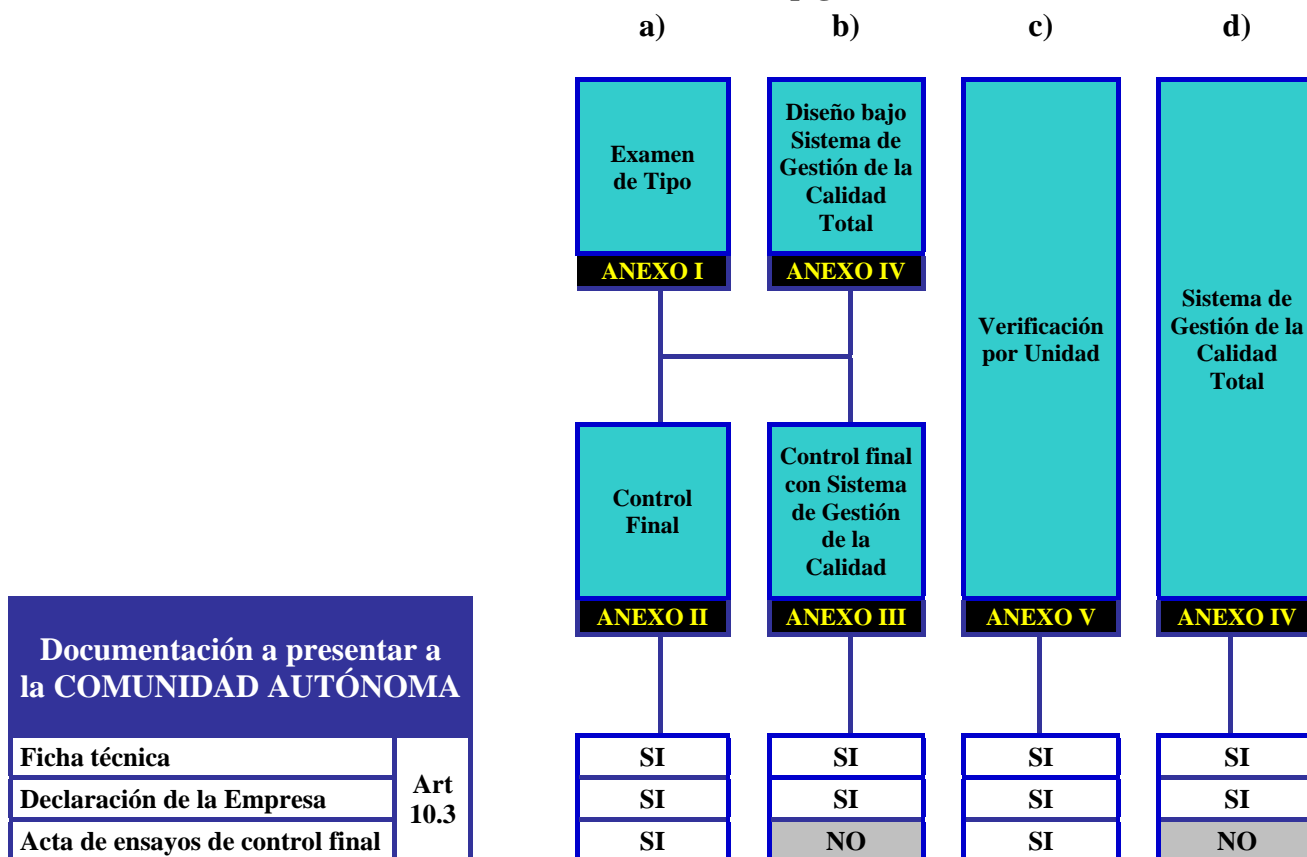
a) b) c) d)

Examen de Tipo

ANEXO I

Diseño bajo Sistema de Gestión de la Calidad Total

ANEXO IV

Verificación por Unidad

Sistema de Gestión de la Calidad Total

Control Final

ANEXO II

Control final con Sistema de Gestión de la Calidad

ANEXO III

ANEXO V

ANEXO IV

Documentación a presentar a la COMUNIDAD AUTÓNOMA

| | | a) | b) | c) | d) |
|---|---|---|---|---|---|
| Ficha técnica | Art 10.3 | SI | SI | SI | SI |
| Declaración de la Empresa | | SI | SI | SI | SI |
| Acta de ensayos de control final | | SI | NO | SI | NO |